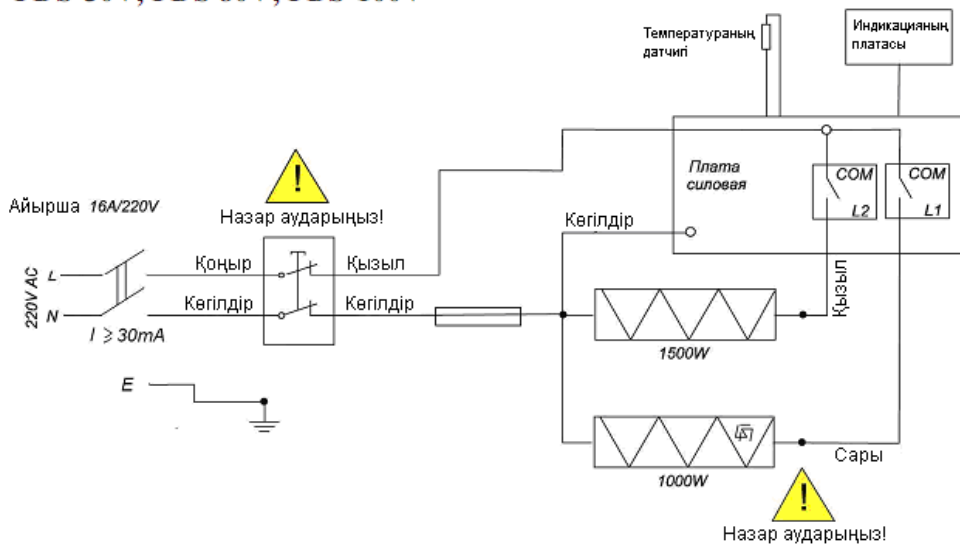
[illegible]

Температураның датчигі

Индикацияның платасы

Плата силовая

COM

L2

COM

L1

Айырша 16A/220V

!

Назар аударыңыз!

Көгілдір

220V AC

L

N

Қоңыр

Қызыл

Көгілдір

Көгілдір

Қызыл

$I \geqslant 30mA$

1500W

E

1000W

Сары

!

Назар аударыңыз!